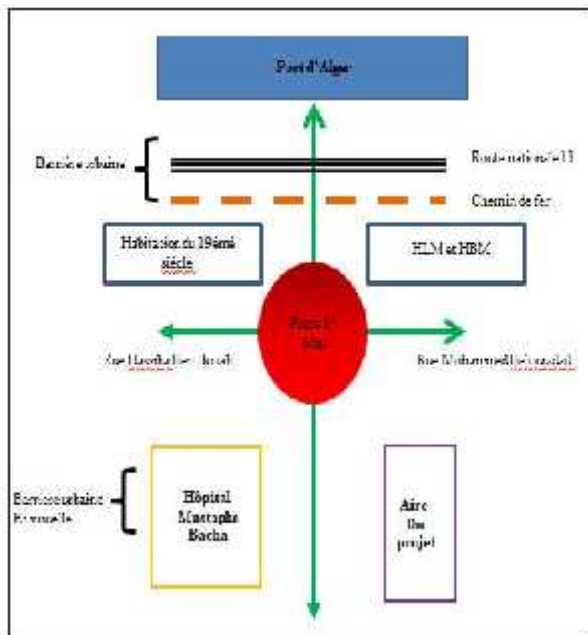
Port d'Alger

Barrière urbaine

Route nationale 11

Chemin de fer

Habitation du 19ème siècle

HLM et HBM

Place 1er Mai

Rue Hassiba Ben Bouali

Rue Mohammed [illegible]

Barrière urbaine fonctionnelle

Hôpital Mustapha Bacha

Aire du projet